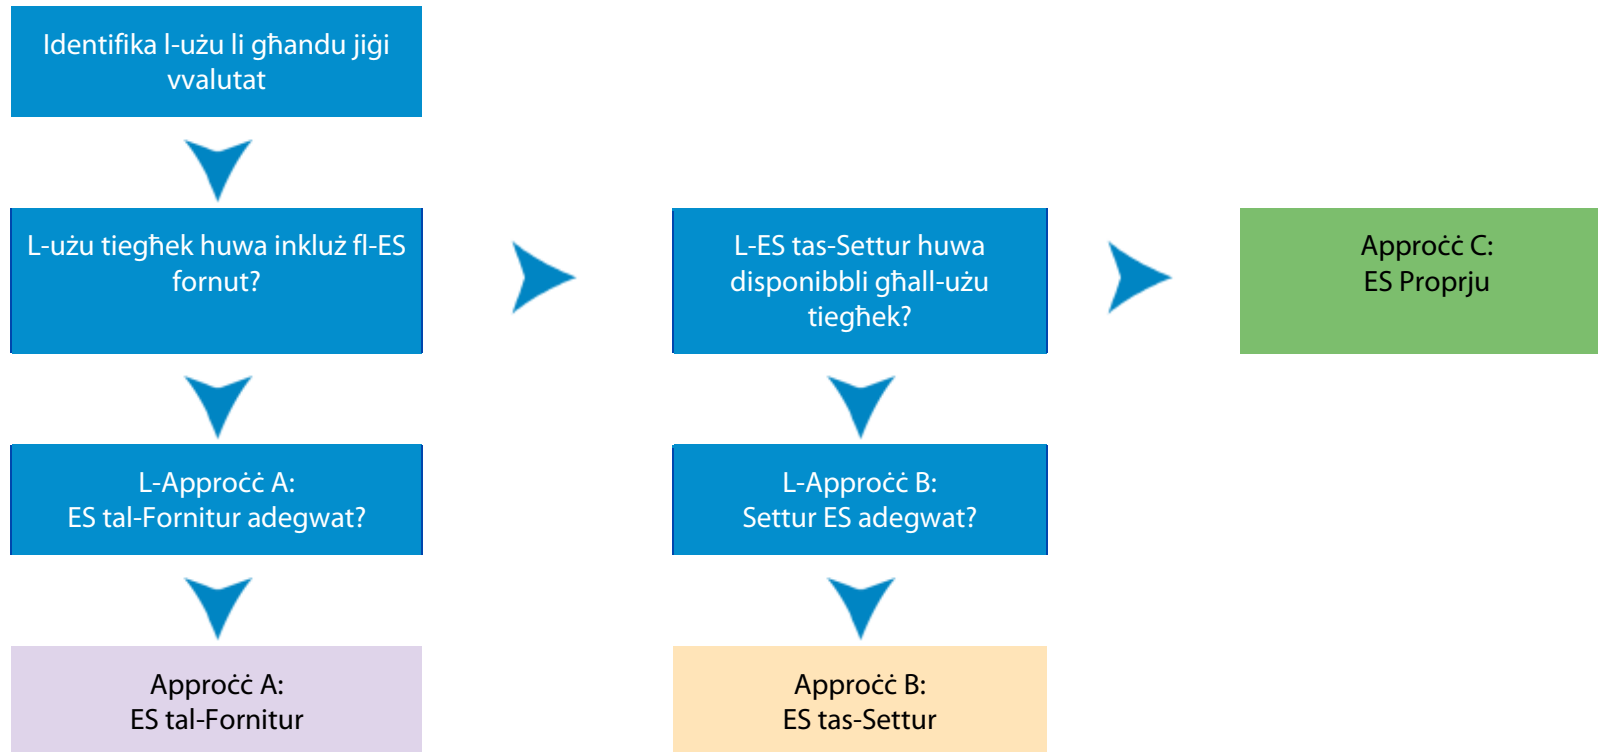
Identifika l-użu li għandu jiġi vvalutat

L-użu tiegħek huwa inkluż fl-ES fornut?

L-ES tas-Settur huwa disponibbli għall-użu tiegħek?

Approċċ C:
ES Proprju

L-Approċċ A:
ES tal-Fornitur adegwat?

L-Approċċ B:
Settur ES adegwat?

Approċċ A:
ES tal-Fornitur

Approċċ B:
ES tas-Settur